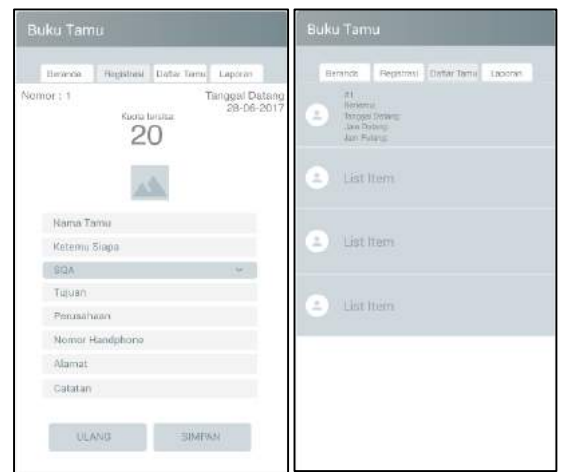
Buku Tamu

Beranda | Registrasi | Daftar Tamu | Laporan

Nomor : 1

Tanggal Datang
28-06-2017

Kuota tersisa
20

Nama Tamu

Ketemu Siapa

SQA

Tujuan

Perusahaan

Nomor Handphone

Alamat

Catatan

ULANG

SIMPAN

Buku Tamu

Beranda | Registrasi | Daftar Tamu | Laporan

#1
Ketemu
Tanggal Datang
Jam Datang
Jam Pulang

List Item

List Item

List Item